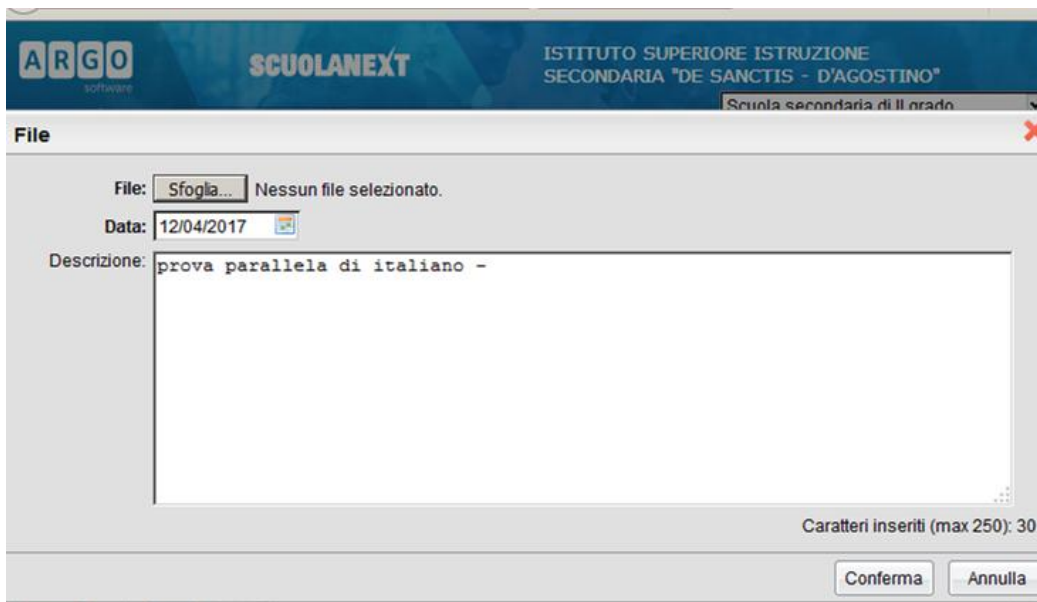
ARGO
software

SCUOLANEXT

ISTITUTO SUPERIORE ISTRUZIONE SECONDARIA "DE SANCTIS - D'AGOSTINO"

Scuola secondaria di II grado

File

File: Sfoglia... Nessun file selezionato.

Data: 12/04/2017

Descrizione: prova parallela di italiano -

Caratteri inseriti (max 250): 30

Conferma Annulla